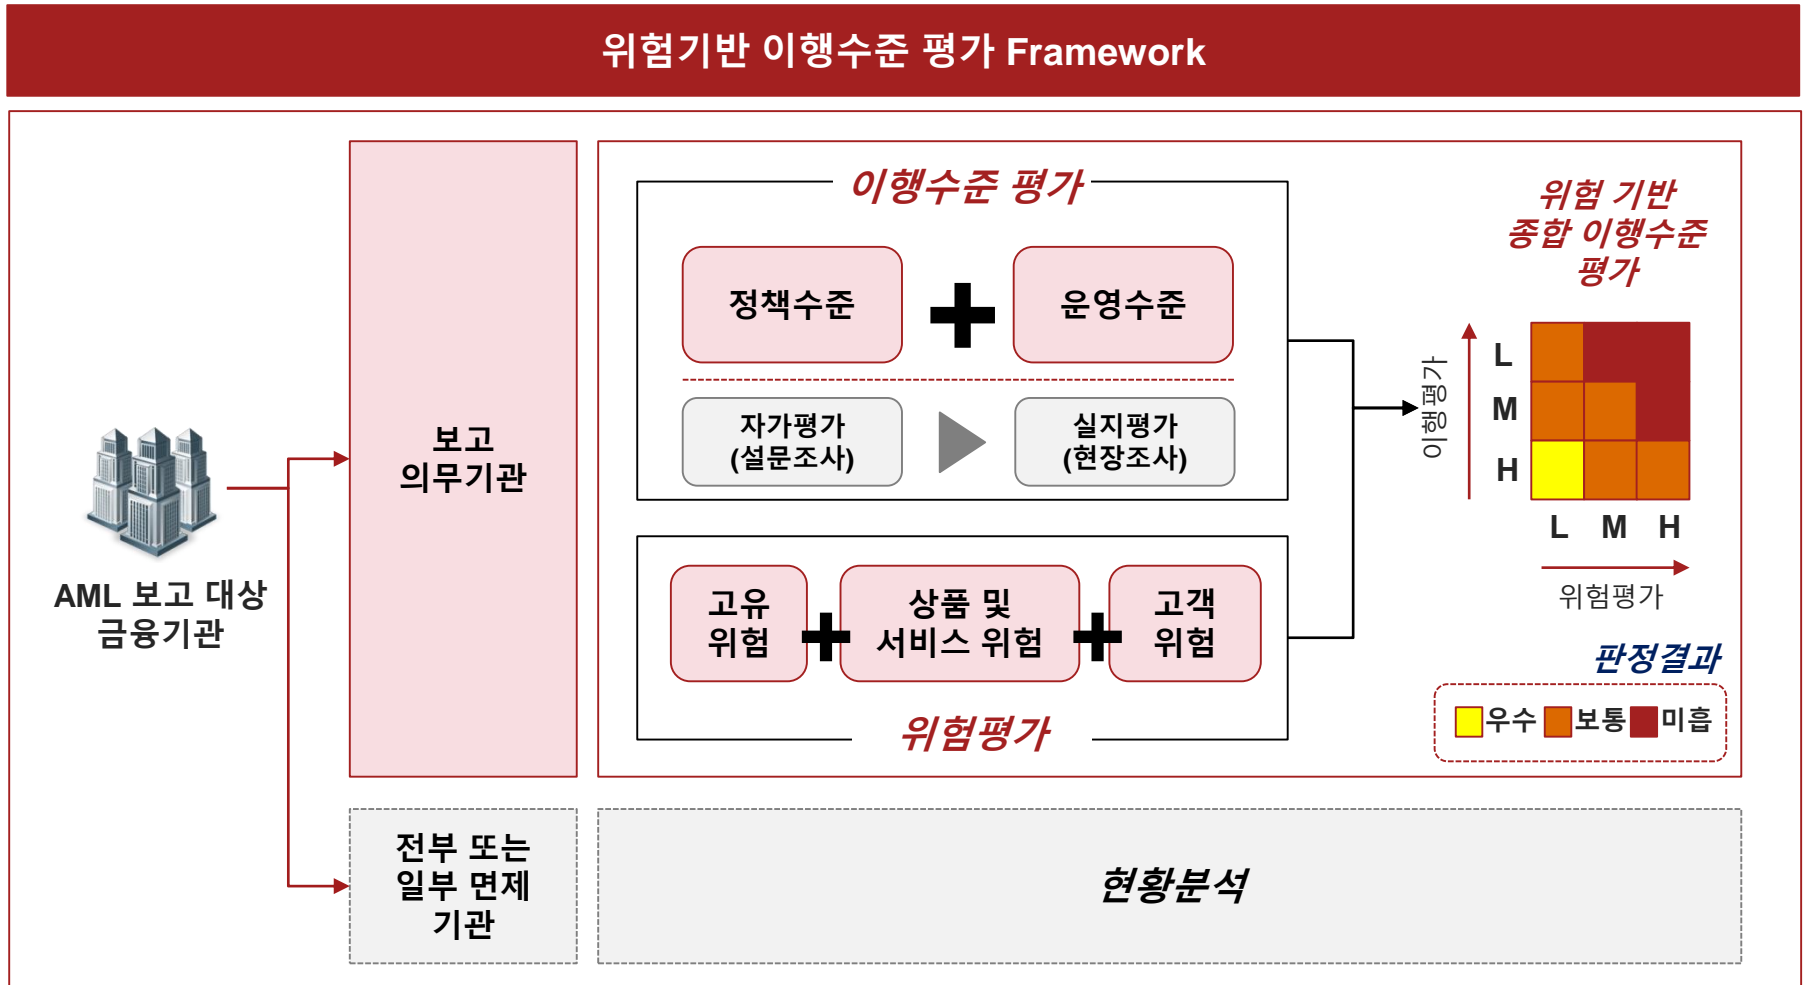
위험기반 이행수준 평가 Framework

AML 보고 대상 금융기관

보고 의무기관

이행수준 평가

정책수준

운영수준

자가평가 (설문조사)

실지평가 (현장조사)

고유 위험

상품 및 서비스 위험

고객 위험

위험평가

위험 기반 종합 이행수준 평가

이행평가

L
M
H

L M H

위험평가

판정결과

우수 보통 미흡

전부 또는 일부 면제 기관

현황분석